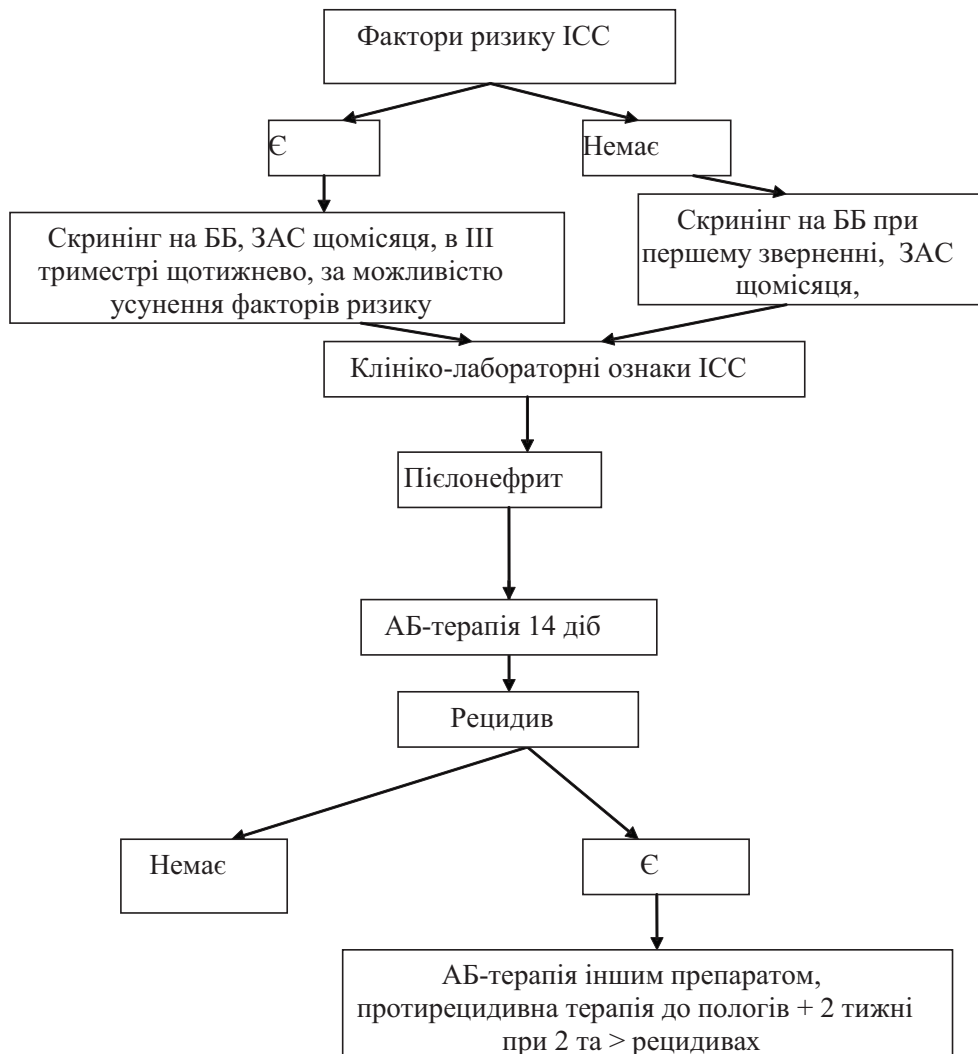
Фактори ризику ІСС

Є

Немає

Скринінг на ББ, ЗАС щомісяця, в ІІІ триместрі щотижнево, за можливістю усунення факторів ризику

Скринінг на ББ при першому зверненні, ЗАС щомісяця,

Клініко-лабораторні ознаки ІСС

Пієлонефрит

АБ-терапія 14 діб

Рецидив

Немає

Є

АБ-терапія іншим препаратом, протирецидивна терапія до пологів + 2 тижні при 2 та > рецидивах